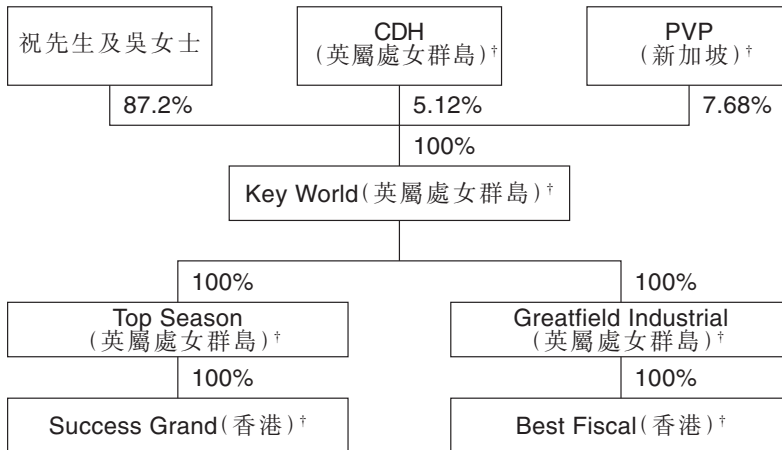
祝先生及吳女士

CDH
(英屬處女群島)†

PVP
(新加坡)†

87.2%

5.12%

7.68%

100%

Key World(英屬處女群島)†

100%

100%

Top Season
(英屬處女群島)†

Greatfield Industrial
(英屬處女群島)†

100%

100%

Success Grand(香港)†

Best Fiscal(香港)†